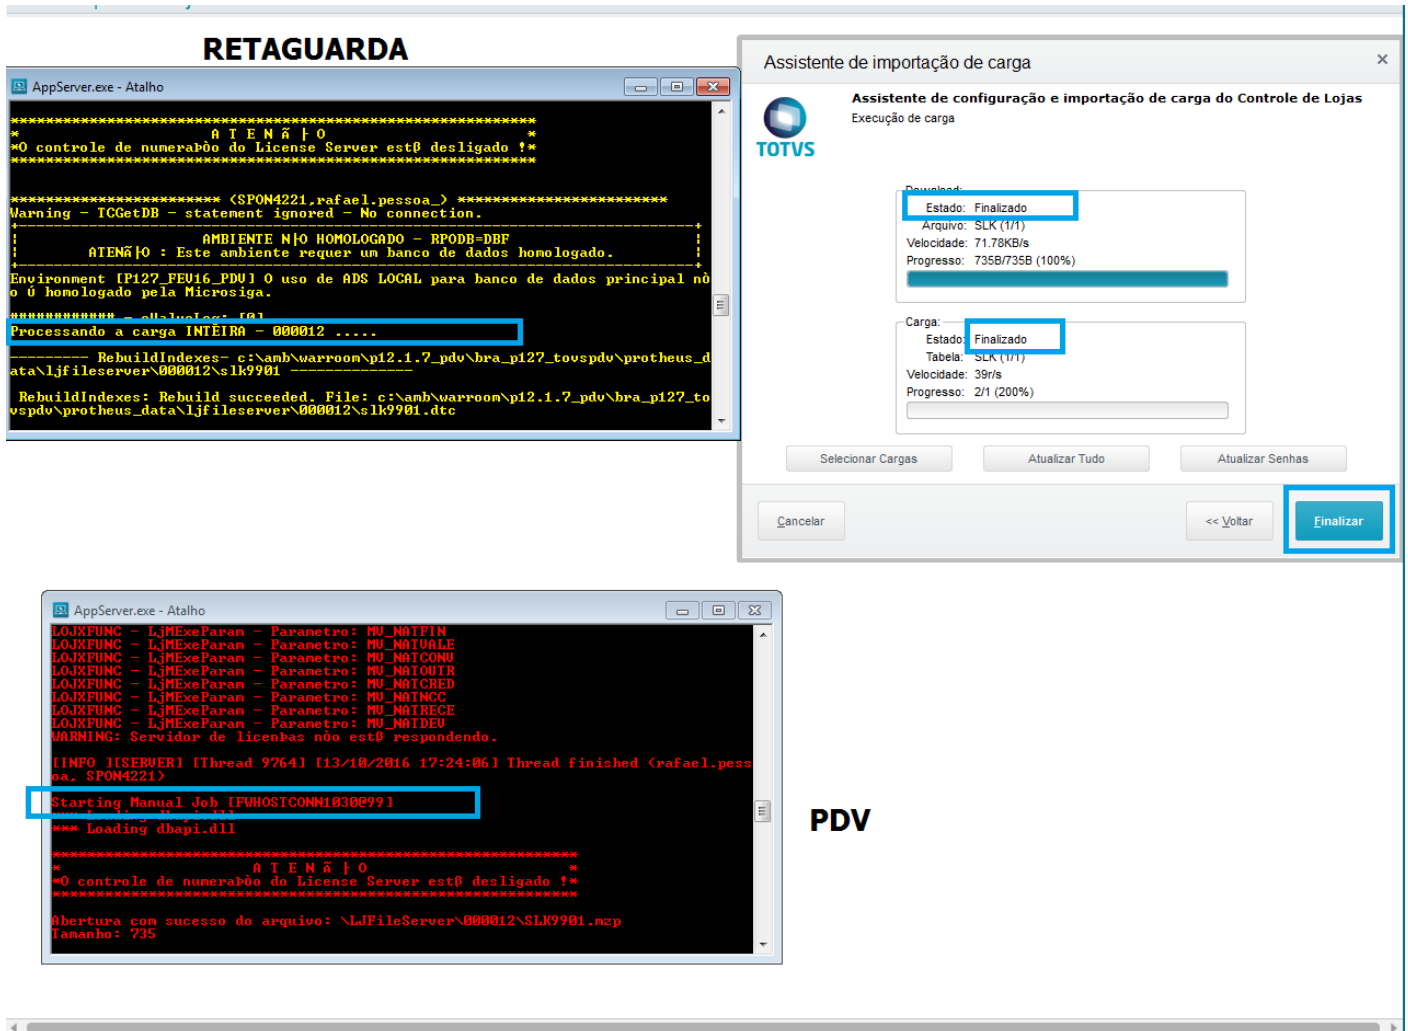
RETAGUARDA

AppServer.exe - Atalho

*****************************************************************
*                         A T E N Ã ├ O                         *
*O controle de numeraÞÒo do License Server estÞ desligado !*
*****************************************************************

************************ (SPON4221,rafael.pessoa_) ************************
Warning - TCGetDB - statement ignored - No connection.
+-----------------------------------------------------------------------+
¦                 AMBIENTE N├O HOMOLOGADO - RPODB=DBF                  ¦
¦       ATENÃ├O : Este ambiente est usando um banco de dados homologado.       ¦
+-----------------------------------------------------------------------+
Environment [P127_FEV16_PDV] O uso de ADS LOCAL para banco de dados principal nÒo Ú homologado pela Microsiga.
############ - ellalueLog: [0]
Processando a carga INTEIRA - 000012 .....
--------- RebuildIndexes- c:\amb\warroom\p12.1.7_pdv\bra_p127_tovspdv\protheus_data\ljfileserver\000012\slk9901 --------------
RebuildIndexes: Rebuild succeeded. File: c:\amb\warroom\p12.1.7_pdv\bra_p127_tovspdv\protheus_data\ljfileserver\000012\slk9901.dtc

Assistente de importação de carga
×
TOTVS
Assistente de configuração e importação de carga do Controle de Lojas
Execução de carga

Download:
Estado: Finalizado
Arquivo: SLK (1/1)
Velocidade: 71.78KB/s
Progresso: 735B/735B (100%)

Carga:
Estado: Finalizado
Tabela: SLK (1/1)
Velocidade: 39r/s
Progresso: 2/1 (200%)

Selecionar Cargas
Atualizar Tudo
Atualizar Senhas
Cancelar
<< Voltar
Finalizar

AppServer.exe - Atalho
LOJXFUNC - LjMExeParam - Parametro: MV_NATFIN
LOJXFUNC - LjMExeParam - Parametro: MV_NATVALE
LOJXFUNC - LjMExeParam - Parametro: MV_NATCONV
LOJXFUNC - LjMExeParam - Parametro: MV_NATOUTR
LOJXFUNC - LjMExeParam - Parametro: MV_NATCRED
LOJXFUNC - LjMExeParam - Parametro: MV_NATNCC
LOJXFUNC - LjMExeParam - Parametro: MV_NATRECE
LOJXFUNC - LjMExeParam - Parametro: MV_NATDEV
WARNING: Servidor de licenÞas nÒo estÞ respondendo.

[INFO ][SERVER] [Thread 9764] [13/10/2016 17:24:06] Thread finished (rafael.pessoa, SPON4221)
Starting Manual Job [FWHOSTCONN1030099]
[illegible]
*** Loading dbapi.dll

*****************************************************************
*                         A T E N Ã ├ O                         *
*O controle de numeraÞÒo do License Server estÞ desligado !*
*****************************************************************

Abertura com sucesso do arquivo: \LJFileServer\000012\SLK9901.mzp
Tamanho: 735

PDV